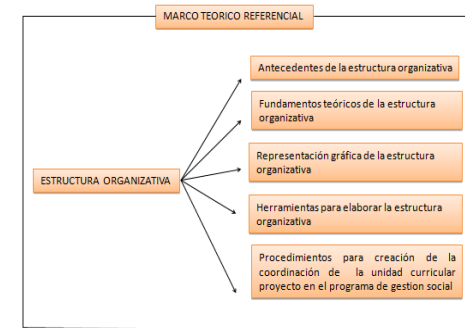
MARCO TEORICO REFERENCIAL

ESTRUCTURA ORGANIZATIVA

Antecedentes de la estructura organizativa

Fundamentos teóricos de la estructura organizativa

Representación gráfica de la estructura organizativa

Herramientas para elaborar la estructura organizativa

Procedimientos para creación de la coordinación de la unidad curricular proyecto en el programa de gestion social